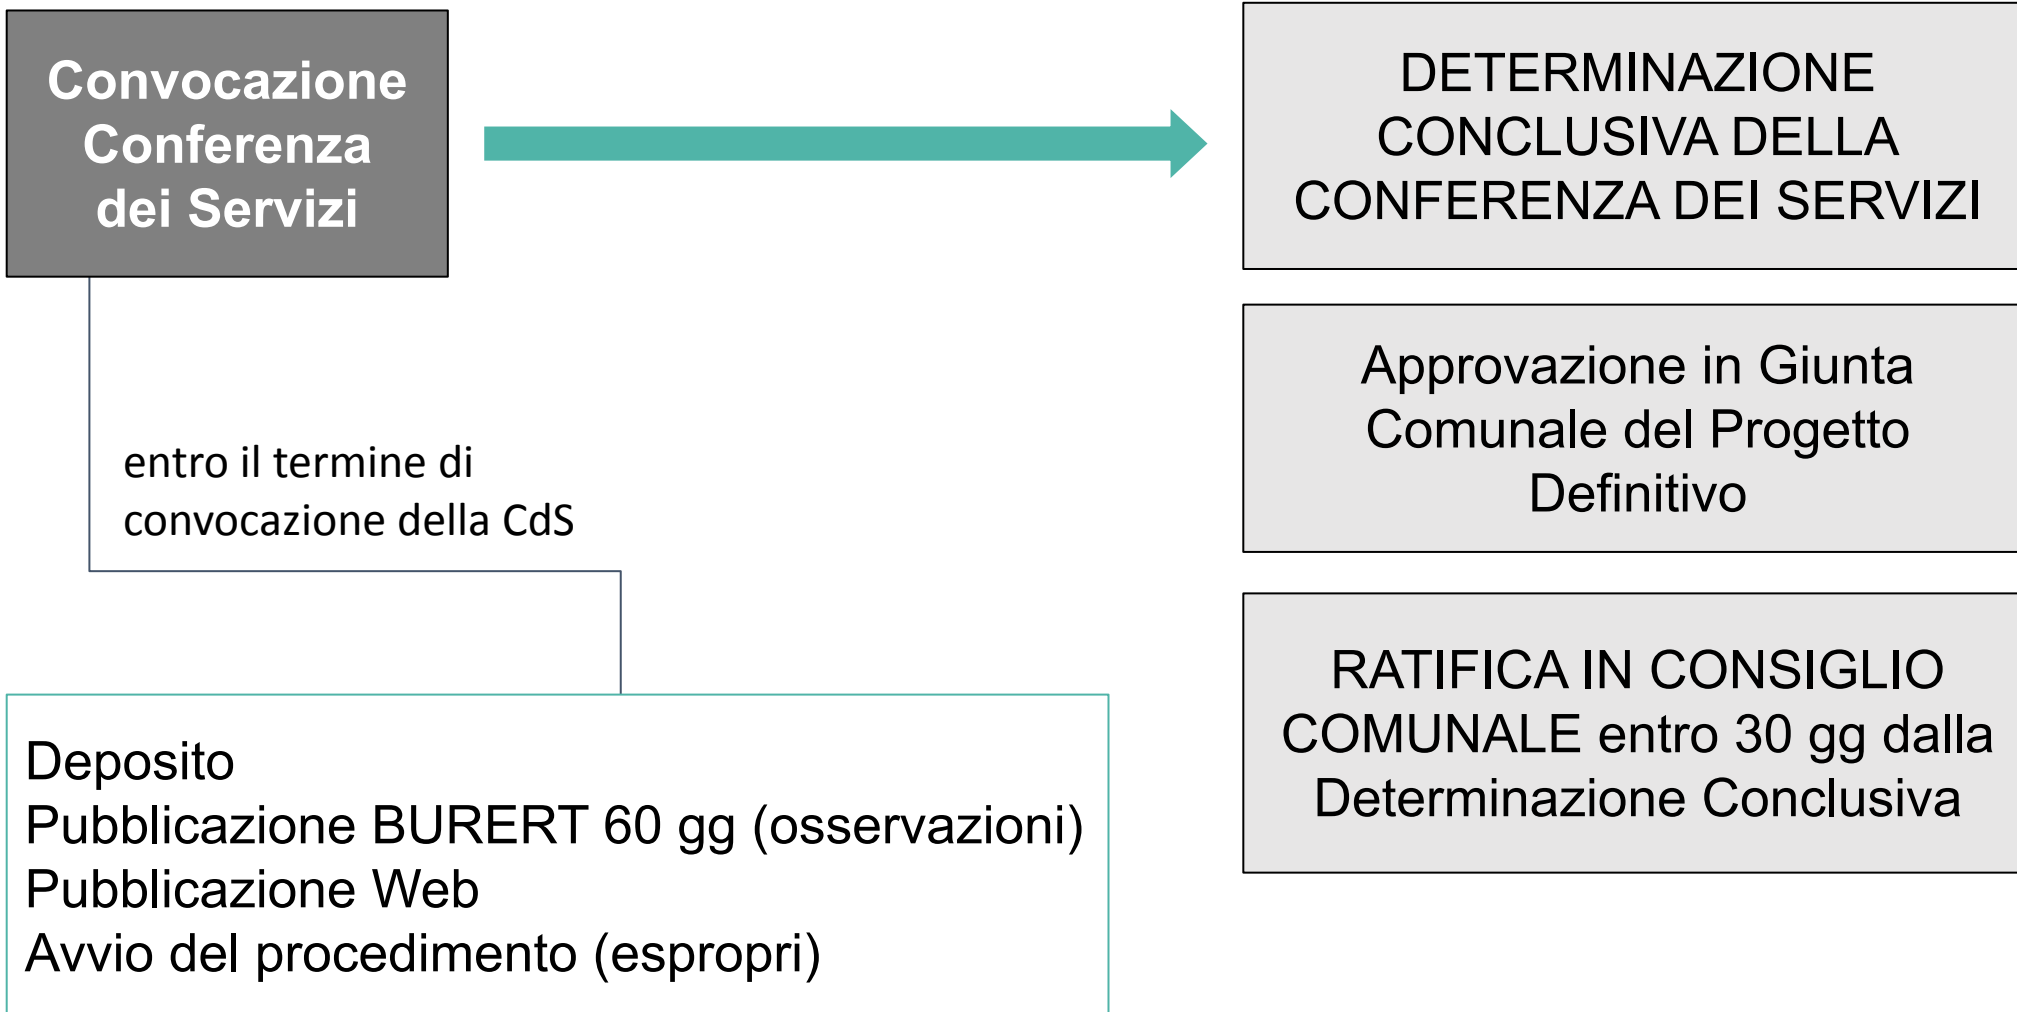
Convocazione Conferenza dei Servizi

entro il termine di convocazione della CdS

Deposito
Pubblicazione BURERT 60 gg (osservazioni)
Pubblicazione Web
Avvio del procedimento (espropri)

DETERMINAZIONE CONCLUSIVA DELLA CONFERENZA DEI SERVIZI

Approvazione in Giunta Comunale del Progetto Definitivo

RATIFICA IN CONSIGLIO COMUNALE entro 30 gg dalla Determinazione Conclusiva